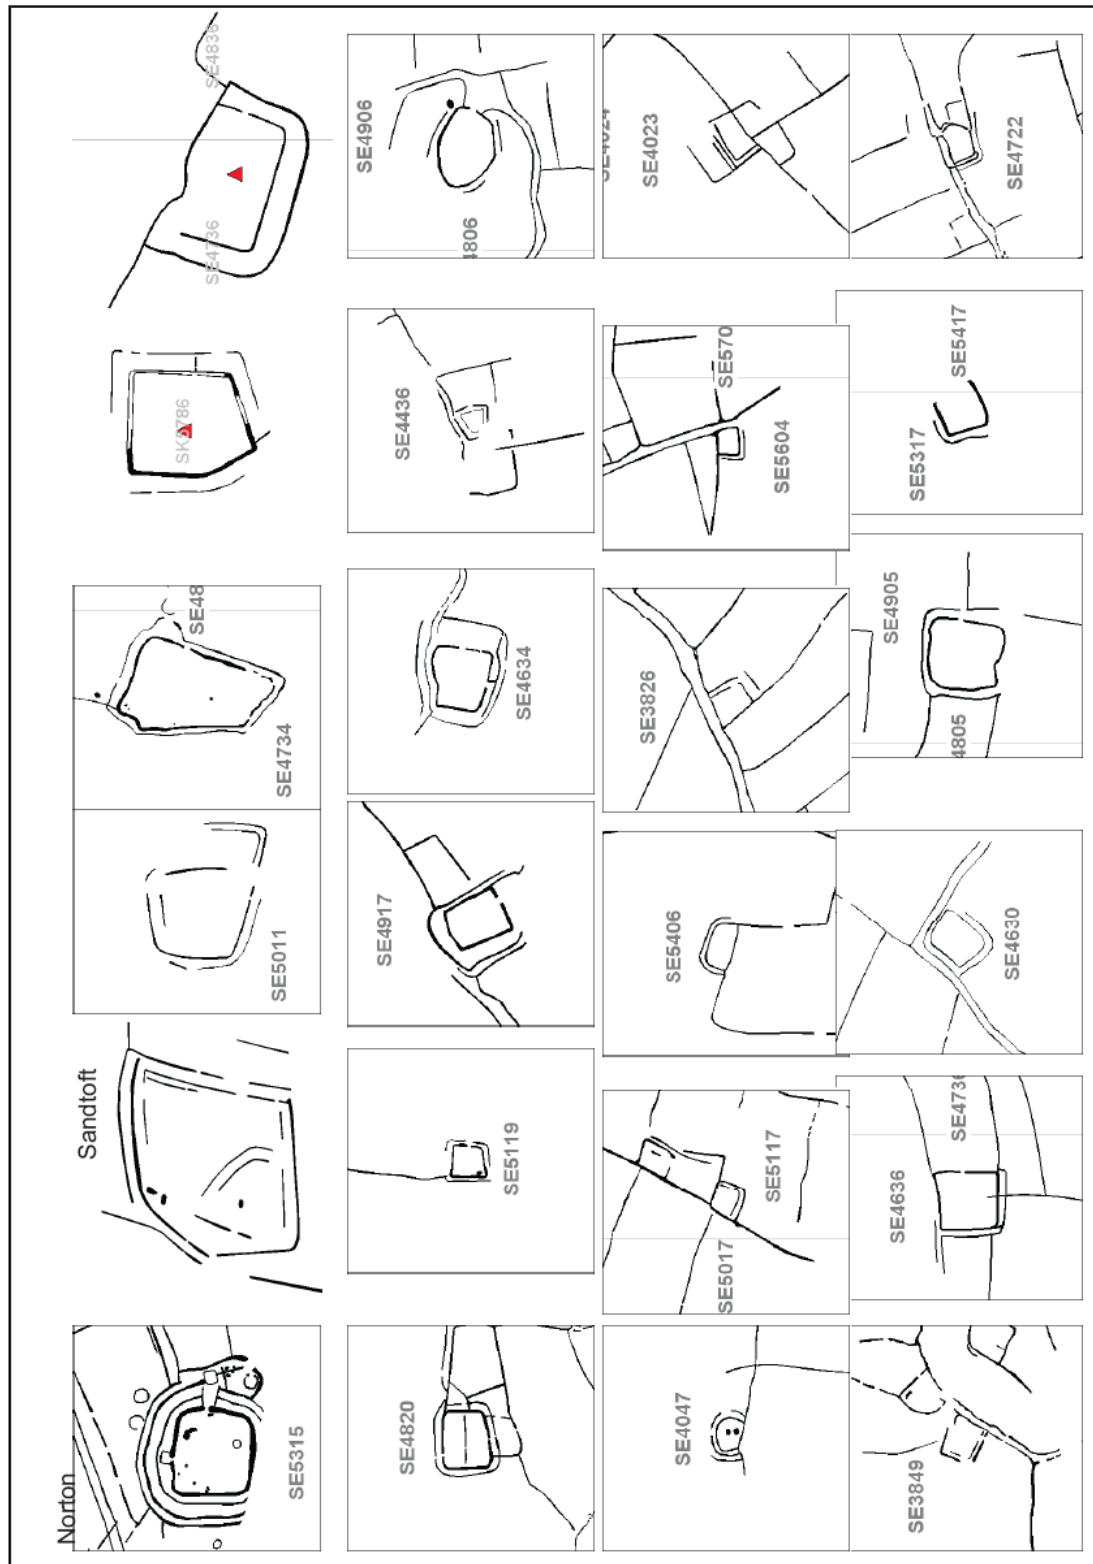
Norton
SE5315
Sandtoft
SE5011
SE4734
SE48
SK3786
SE4736
SE4836
SE4820
SE5119
SE4917
SE4634
SE4436
SE4906
4806
SE4047
SE5017
SE5117
SE5406
SE3826
SE5604
SE570
SE4024
SE4023
SE3849
SE4636
SE4736
SE4630
4805
SE4905
SE5317
SE5417
SE4722